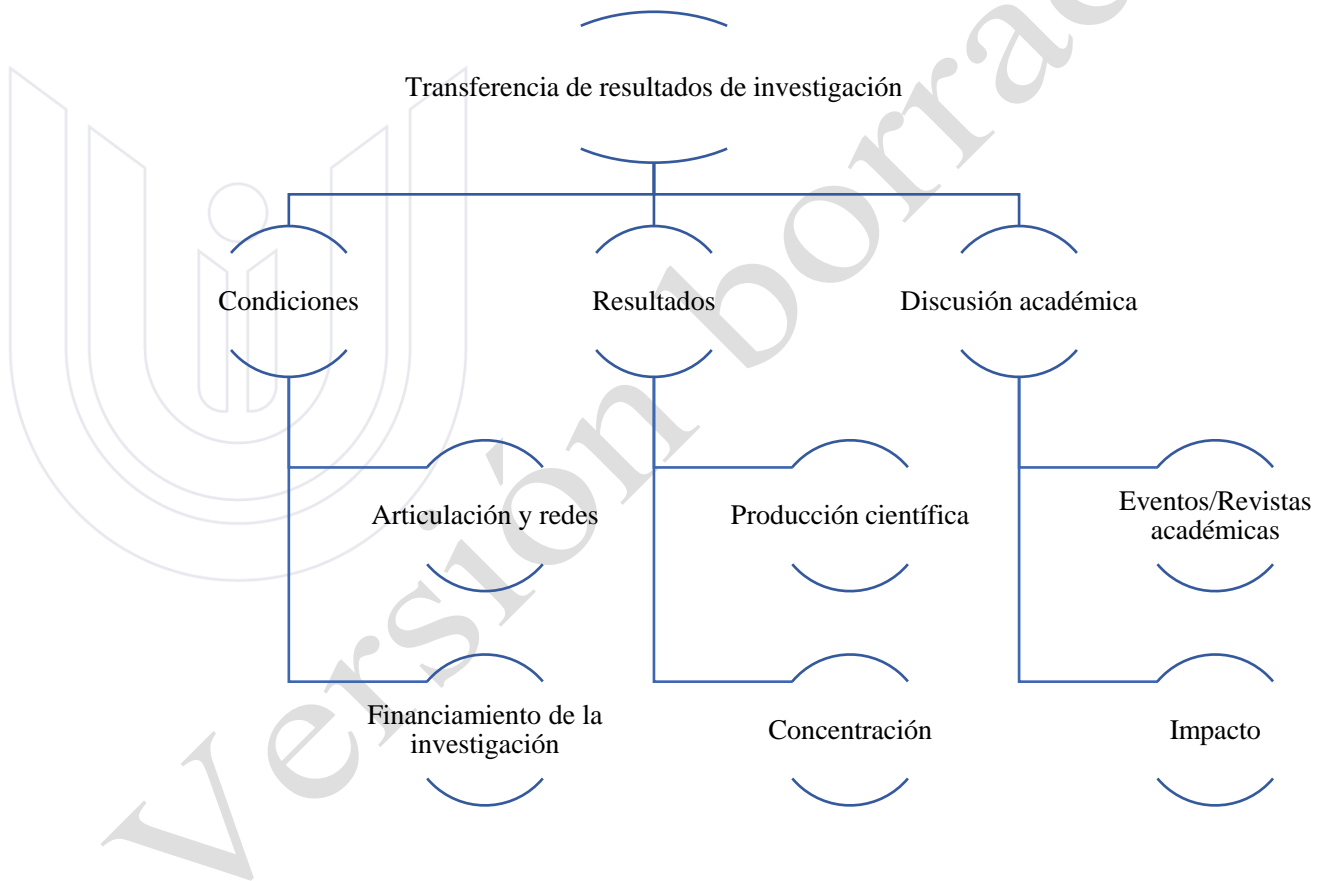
Transferencia de resultados de investigación

Condiciones

Resultados

Discusión académica

Articulación y redes

Financiamiento de la investigación

Producción científica

Concentración

Eventos/Revistas académicas

Impacto

Versión borrador